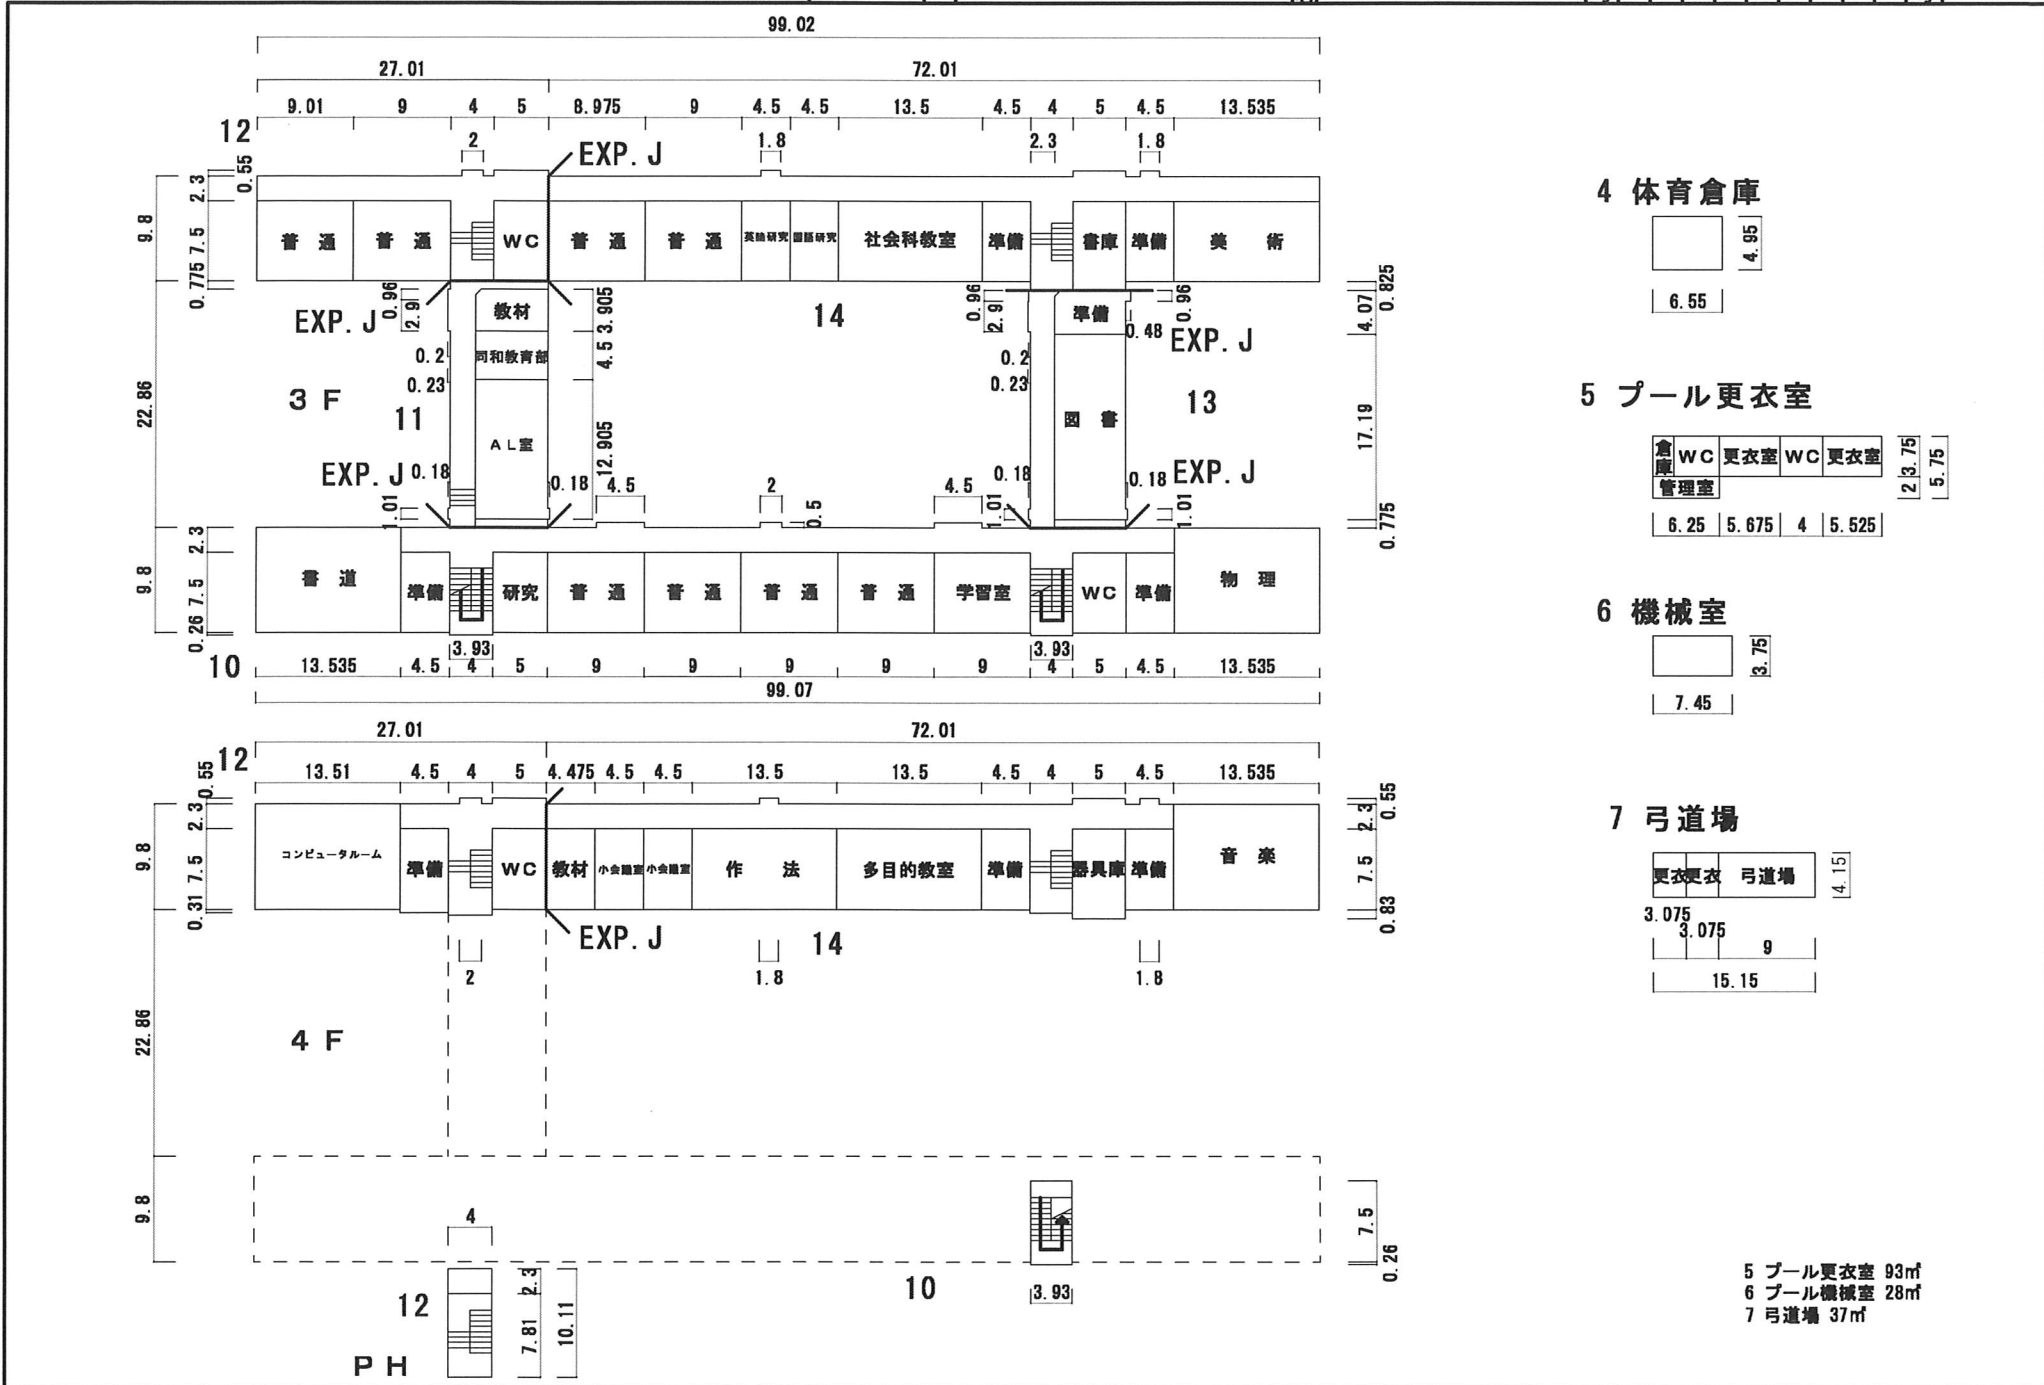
99.02
27.01 72.01
9.01 9 4 5 8.975 9 4.5 4.5 13.5 4.5 4 5 4.5 13.535
12
2 1.8 2.3 1.8
EXP. J
0.55
2.3
9.8 7.5
0.775
普 通 普 通 WC 普 通 普 通 英語研究 国語研究 社会科教室 準備 書庫 準備 美 術
0.96 2.9
EXP. J
教材
同和教育部
AL室
3.905
4.5
12.905
14
0.96 2.9
準備
0.48
0.96
EXP. J
図 書
4.07 0.825
17.19
0.2
0.23
0.2
0.23
3 F
11
13
22.86
EXP. J 0.18
0.18
4.5
2
0.5
4.5
0.18
0.18 EXP. J
1.01
1.01
1.01
0.775
2.3
9.8 7.5
0.26
書 道 準備 研究 普 通 普 通 普 通 普 通 学習室 WC 準備 物 理
3.93 3.93
10
13.535 4.5 4 5 9 9 9 9 9 4 5 4.5 13.535
99.07
27.01 72.01
12
0.55
13.51 4.5 4 5 4.475 4.5 4.5 13.5 13.5 4.5 4 5 4.5 13.535
2.3
9.8 7.5
0.31
コンピュータルーム 準備 WC 教材 小会議室 小会議室 作 法 多目的教室 準備 器具庫 準備 音 楽
0.55
2.3
7.5
0.83
EXP. J
14
2 1.8 1.8
22.86
4 F
9.8
4
7.5
0.26
12
2.3
7.81 10.11
10
3.93
PH

4 体育倉庫
4.95
6.55

5 プール更衣室
倉庫 WC 更衣室 WC 更衣室
管理室
3.75
2
5.75
6.25 5.675 4 5.525

6 機械室
3.75
7.45

7 弓道場
更衣 更衣 弓道場
4.15
3.075
3.075 9
15.15

5 プール更衣室 93㎡
6 プール機械室 28㎡
7 弓道場 37㎡